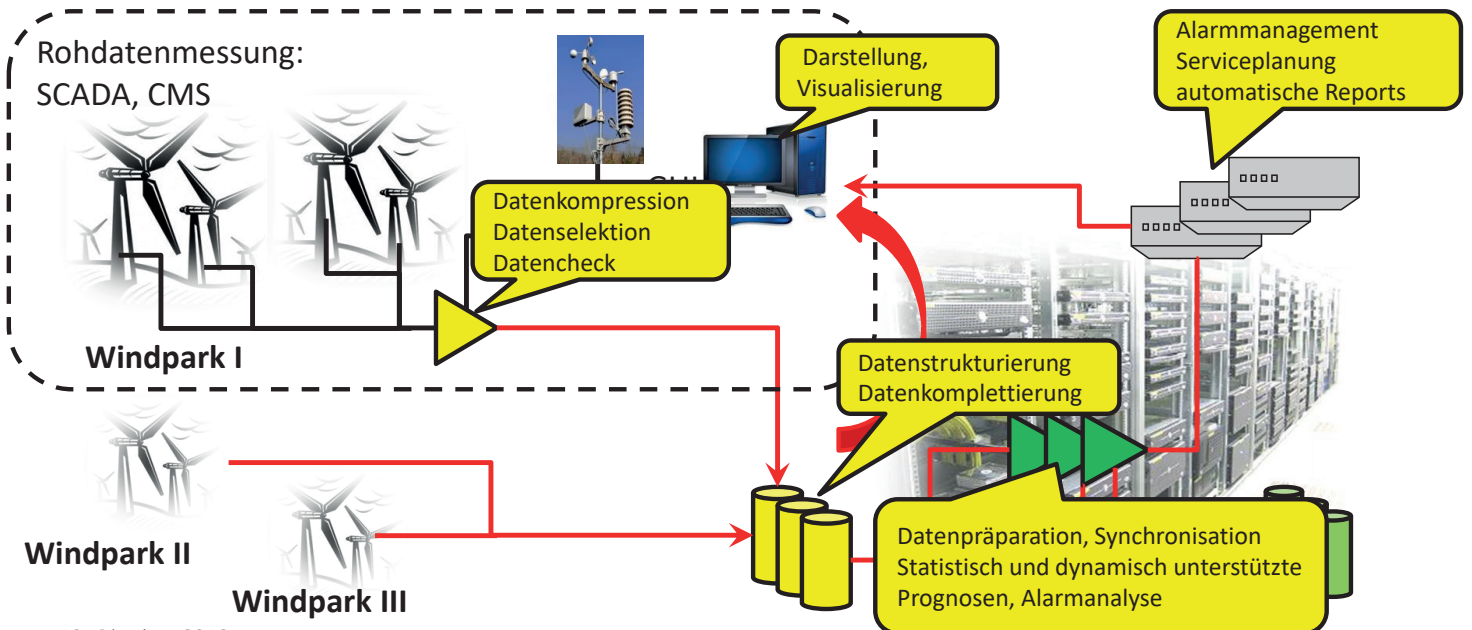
Rohdatenmessung:
SCADA, CMS

Darstellung,
Visualisierung

Alarmmanagement
Serviceplanung
automatische Reports

GUI

Datenkompression
Datenselektion
Datencheck

Windpark I

Datenstrukturierung
Datenkomplettierung

Windpark II

Windpark III

Datenpräparation, Synchronisation
Statistisch und dynamisch unterstützte
Prognosen, Alarmanalyse